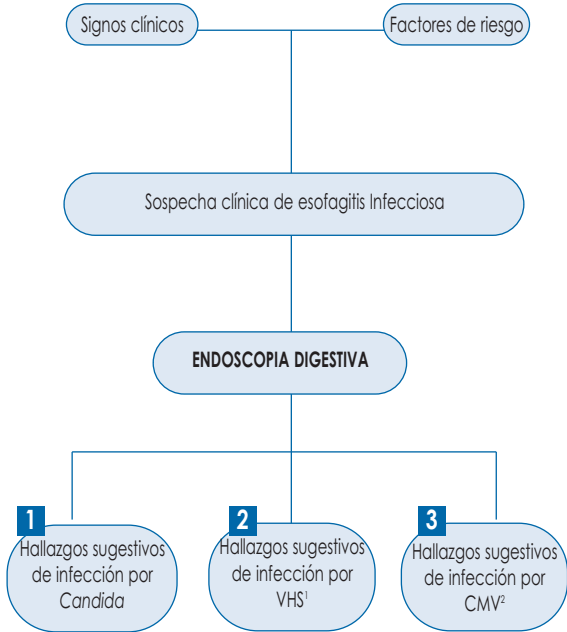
Signos clínicos

Factores de riesgo

Sospecha clínica de esofagitis Infecciosa

ENDOSCOPIA DIGESTIVA

1
Hallazgos sugestivos de infección por *Candida*

2
Hallazgos sugestivos de infección por VHS$^1$

3
Hallazgos sugestivos de infección por CMV$^2$